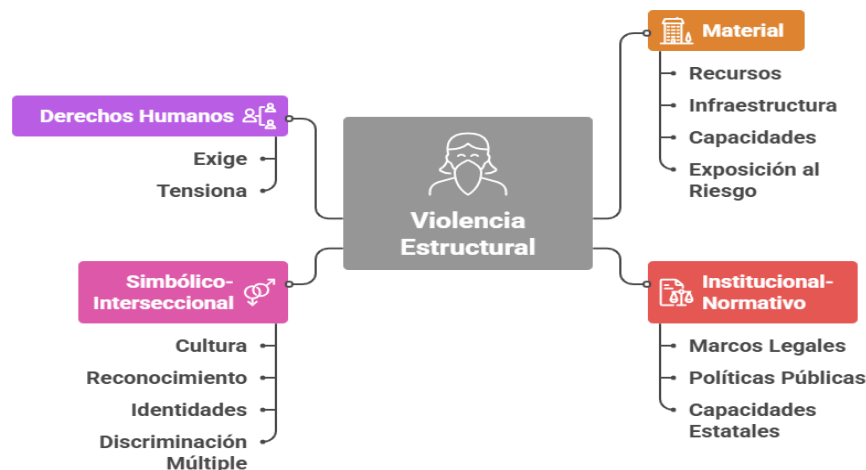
Violencia Estructural

Derechos Humanos

Exige

Tensiona

Material

Recursos

Infraestructura

Capacidades

Exposición al Riesgo

Simbólico-Interseccional

Cultura

Reconocimiento

Identidades

Discriminación Múltiple

Institucional-Normativo

Marcos Legales

Políticas Públicas

Capacidades Estatales